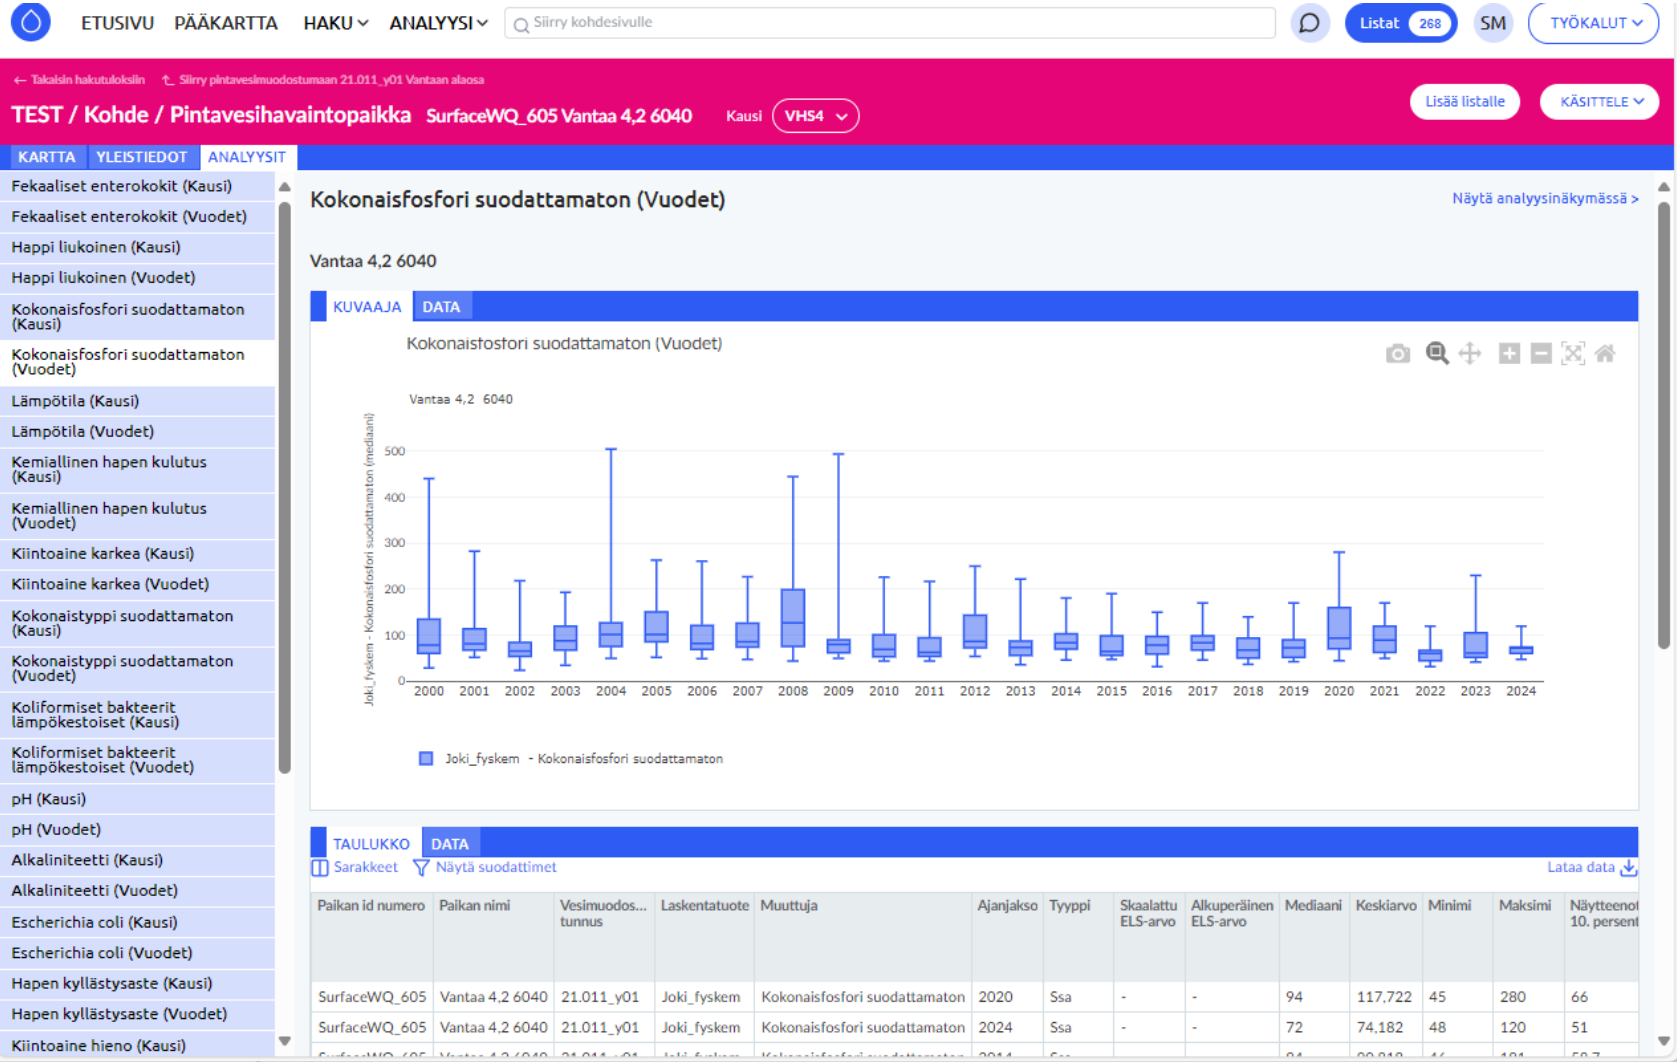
ETUSIVU PÄÄKARTTA HAKU ANALYYSI Siirry kohdesivulle Listat 268 SM TYÖKALUT

← Takaisin hakutuloksiin ↑ Siirry pintavesimuodostumaan 21.011_y01 Vantaan alaosa

TEST / Kohde / Pintavesihavaintopaikka SurfaceWQ_605 Vantaa 4,2 6040 Kausi VHS4

Lisää listalle KÄSITTELE

KARTTA YLEISTIEDOT ANALYYSIT

Fekaaliset enterokokit (Kausi)
Fekaaliset enterokokit (Vuodet)
Happi liukoinen (Kausi)
Happi liukoinen (Vuodet)
Kokonaisfosfori suodattamaton (Kausi)
Kokonaisfosfori suodattamaton (Vuodet)
Lämpötila (Kausi)
Lämpötila (Vuodet)
Kemiallinen hapen kulutus (Kausi)
Kemiallinen hapen kulutus (Vuodet)
Kiintoaine karkea (Kausi)
Kiintoaine karkea (Vuodet)
Kokonaistyppi suodattamaton (Kausi)
Kokonaistyppi suodattamaton (Vuodet)
Koliformiset bakteerit lämpökestoiset (Kausi)
Koliformiset bakteerit lämpökestoiset (Vuodet)
pH (Kausi)
pH (Vuodet)
Alkaliniteetti (Kausi)
Alkaliniteetti (Vuodet)
Escherichia coli (Kausi)
Escherichia coli (Vuodet)
Hapen kyllästysaste (Kausi)
Hapen kyllästysaste (Vuodet)
Kiintoaine hieno (Kausi)

Kokonaisfosfori suodattamaton (Vuodet)

Näytä analyysinäkymässä >

Vantaa 4,2 6040

KUVAAJA DATA

Kokonaisfosfori suodattamaton (Vuodet)

Vantaa 4,2 6040

Joki_fyskem - Kokonaisfosfori suodattamaton (mediaani)

500
400
300
200
100
0

2000 2001 2002 2003 2004 2005 2006 2007 2008 2009 2010 2011 2012 2013 2014 2015 2016 2017 2018 2019 2020 2021 2022 2023 2024

Joki_fyskem - Kokonaisfosfori suodattamaton

TAULUKKO DATA

Sarakkeet Näytä suodattimet Lataa data

| Paikan id numero | Paikan nimi | Vesimuodos... tunnus | Laskentatuote | Muuttuja | Ajanjakso | Tyyppi | Skaalattu ELS-arvo | Alkuperäinen ELS-arvo | Mediaani | Keskiarvo | Minimi | Maksimi | Näytteenot 10. persent |
|---|---|---|---|---|---|---|---|---|---|---|---|---|---|
| SurfaceWQ_605 | Vantaa 4,2 6040 | 21.011_y01 | Joki_fyskem | Kokonaisfosfori suodattamaton | 2020 | Ssa | - | - | 94 | 117,722 | 45 | 280 | 66 |
| SurfaceWQ_605 | Vantaa 4,2 6040 | 21.011_y01 | Joki_fyskem | Kokonaisfosfori suodattamaton | 2024 | Ssa | - | - | 72 | 74,182 | 48 | 120 | 51 |